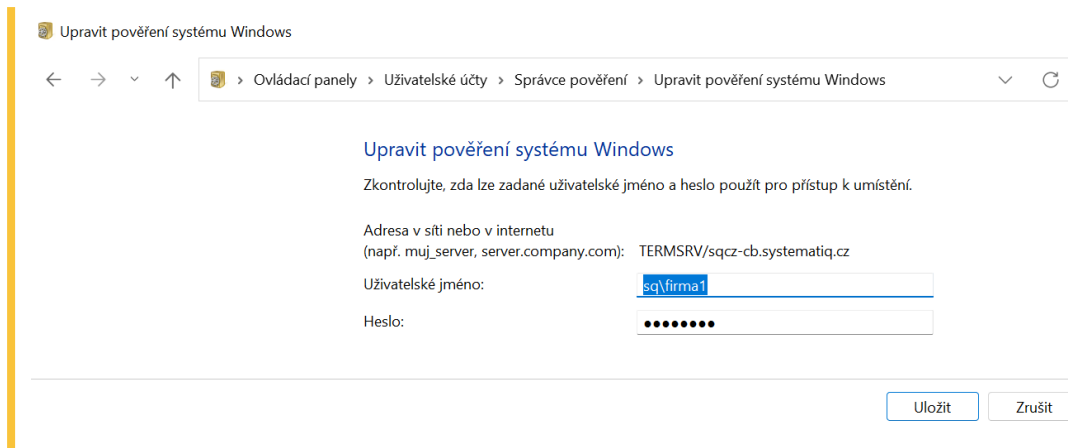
Upravit pověření systému Windows

> Ovládací panely > Uživatelské účty > Správce pověření > Upravit pověření systému Windows

Upravit pověření systému Windows

Zkontrolujte, zda lze zadané uživatelské jméno a heslo použít pro přístup k umístění.

Adresa v síti nebo v internetu
(např. muj_server, server.company.com): TERMSRV/sqcz-cb.systematiq.cz

Uživatelské jméno: sq\firma1

Heslo: ●●●●●●●●

Uložit Zrušit